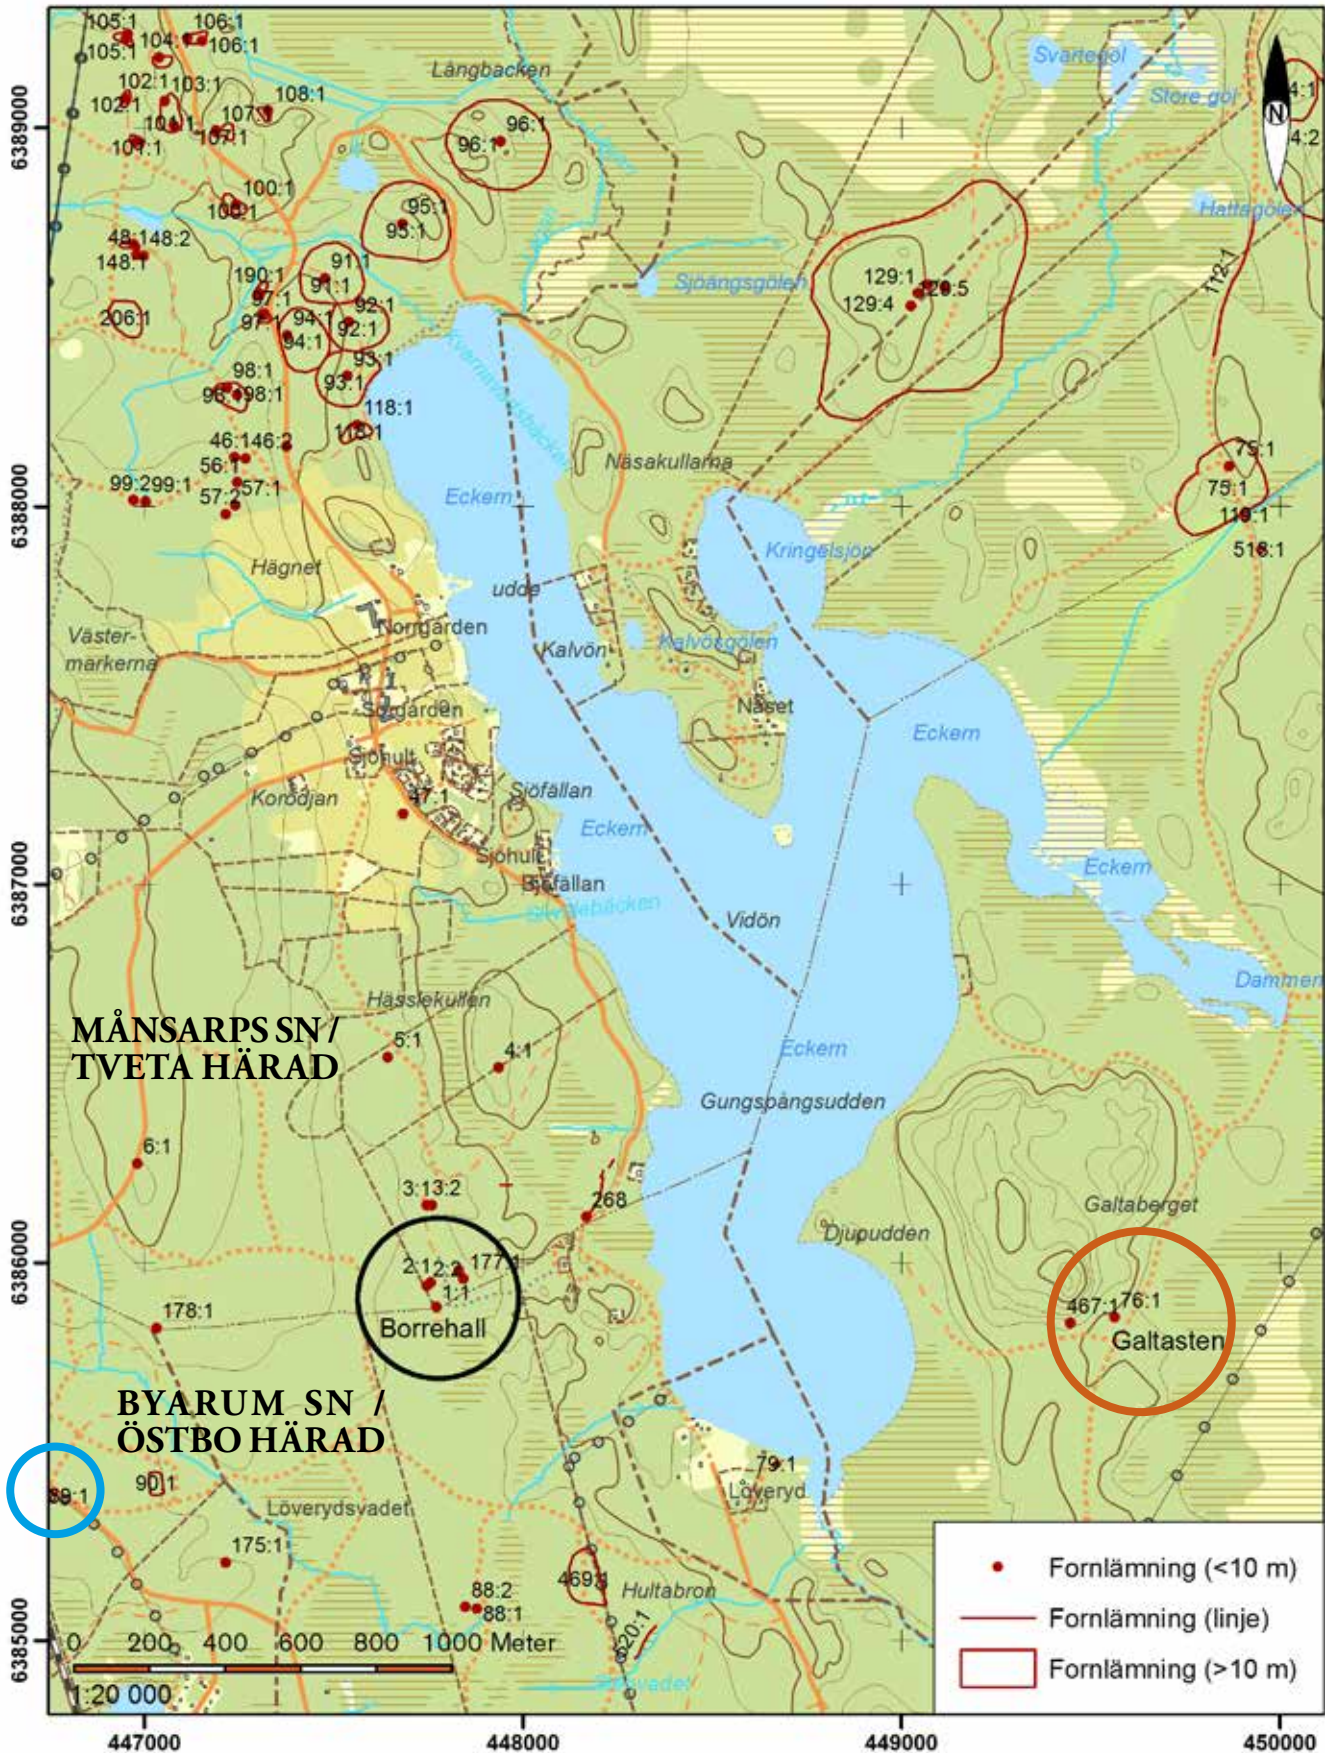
105:1 106:1 105:1 104:1 106:1
Långbacken
Svartegöl
Store göl
4:1
N
4:2
102:1 103:1
102:1 108:1
107:1
104:1 107:1
107:1
96:1
96:1
6389000
100:1
100:1
95:1
95:1
Hattagölen
48:1 48:2
148:1
Sjöbängsgölen
91:1
190:1
91:1
97:1
129:1
129:4 129:5
112:1
92:1
206:1
97:1
94:1
92:1
94:1
93:1
98:1
93:1
98:1 98:1
118:1
118:1
46:1 46:2
Näsakullarna
75:1
56:1
99:2 99:1
57:1
75:1
57:2
119:1
Eckern
6388000
518:1
Kringelsjön
Hägnet
udde
Norrgården
Väster-
markerna
Kalvön
Kalvöagölen
Näset
Sörgården
Eckern
Sjöhult
Korodjan
47:1
Sjöfällan
Eckern
Sjöhult
6387000
Eckern
Bråfällan
Vidön
Dammen
Hässlekullen
MÅNSARPS SN /
TVETA HÄRAD
5:1
4:1
Eckern
Gungspångsudden
6:1
3:1 3:2
268
Galtaberget
Djupudden
6386000
2:1 2:2 177:1
1:1
Borrehall
467:1 76:1
178:1
Galtasten
BYARUM SN /
ÖSTBO HÄRAD
79:1
90:1
Löveryd
89:1
Löverydsvadet
175:1
469:1
Hultabron
88:2
88:1
0 200 400 600 800 1000 Meter
6385000
1:20 000
20:1
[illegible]vadet
447000
448000
449000
450000

| | |
|---|---|
| • | Fornlämning (<10 m) |
| — | Fornlämning (linje) |
| □ | Fornlämning (>10 m) |